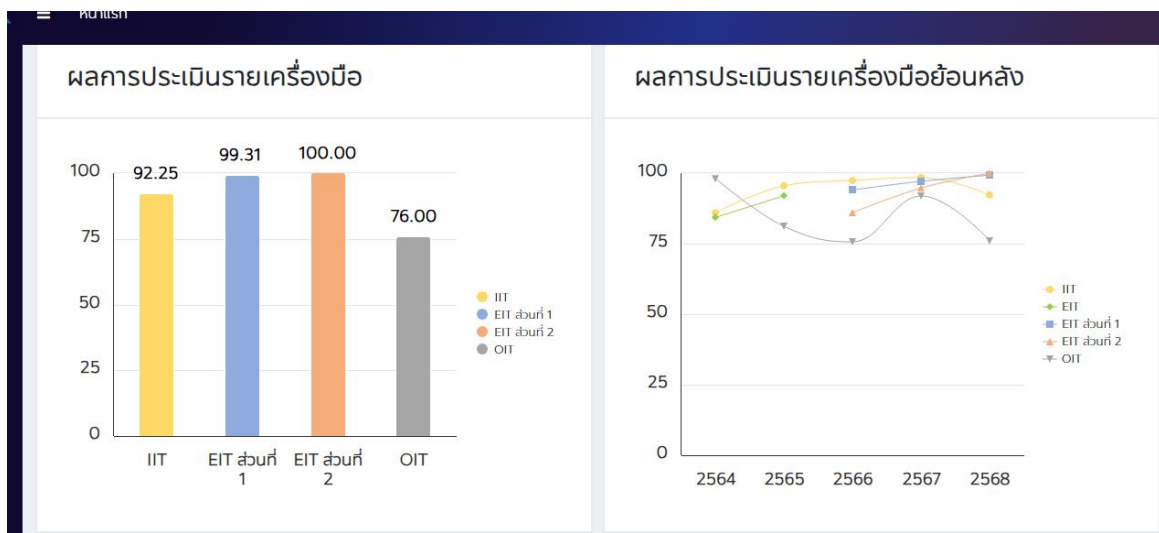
หน้าแรก

ผลการประเมินรายเครื่องมือ

100
75
50
25
0

92.25
99.31
100.00
76.00

IIT
EIT ส่วนที่ 1
EIT ส่วนที่ 2
OIT

IIT
EIT ส่วนที่ 1
EIT ส่วนที่ 2
OIT

ผลการประเมินรายเครื่องมือย้อนหลัง

100
75
50
25
0

2564
2565
2566
2567
2568

IIT
EIT
EIT ส่วนที่ 1
EIT ส่วนที่ 2
OIT